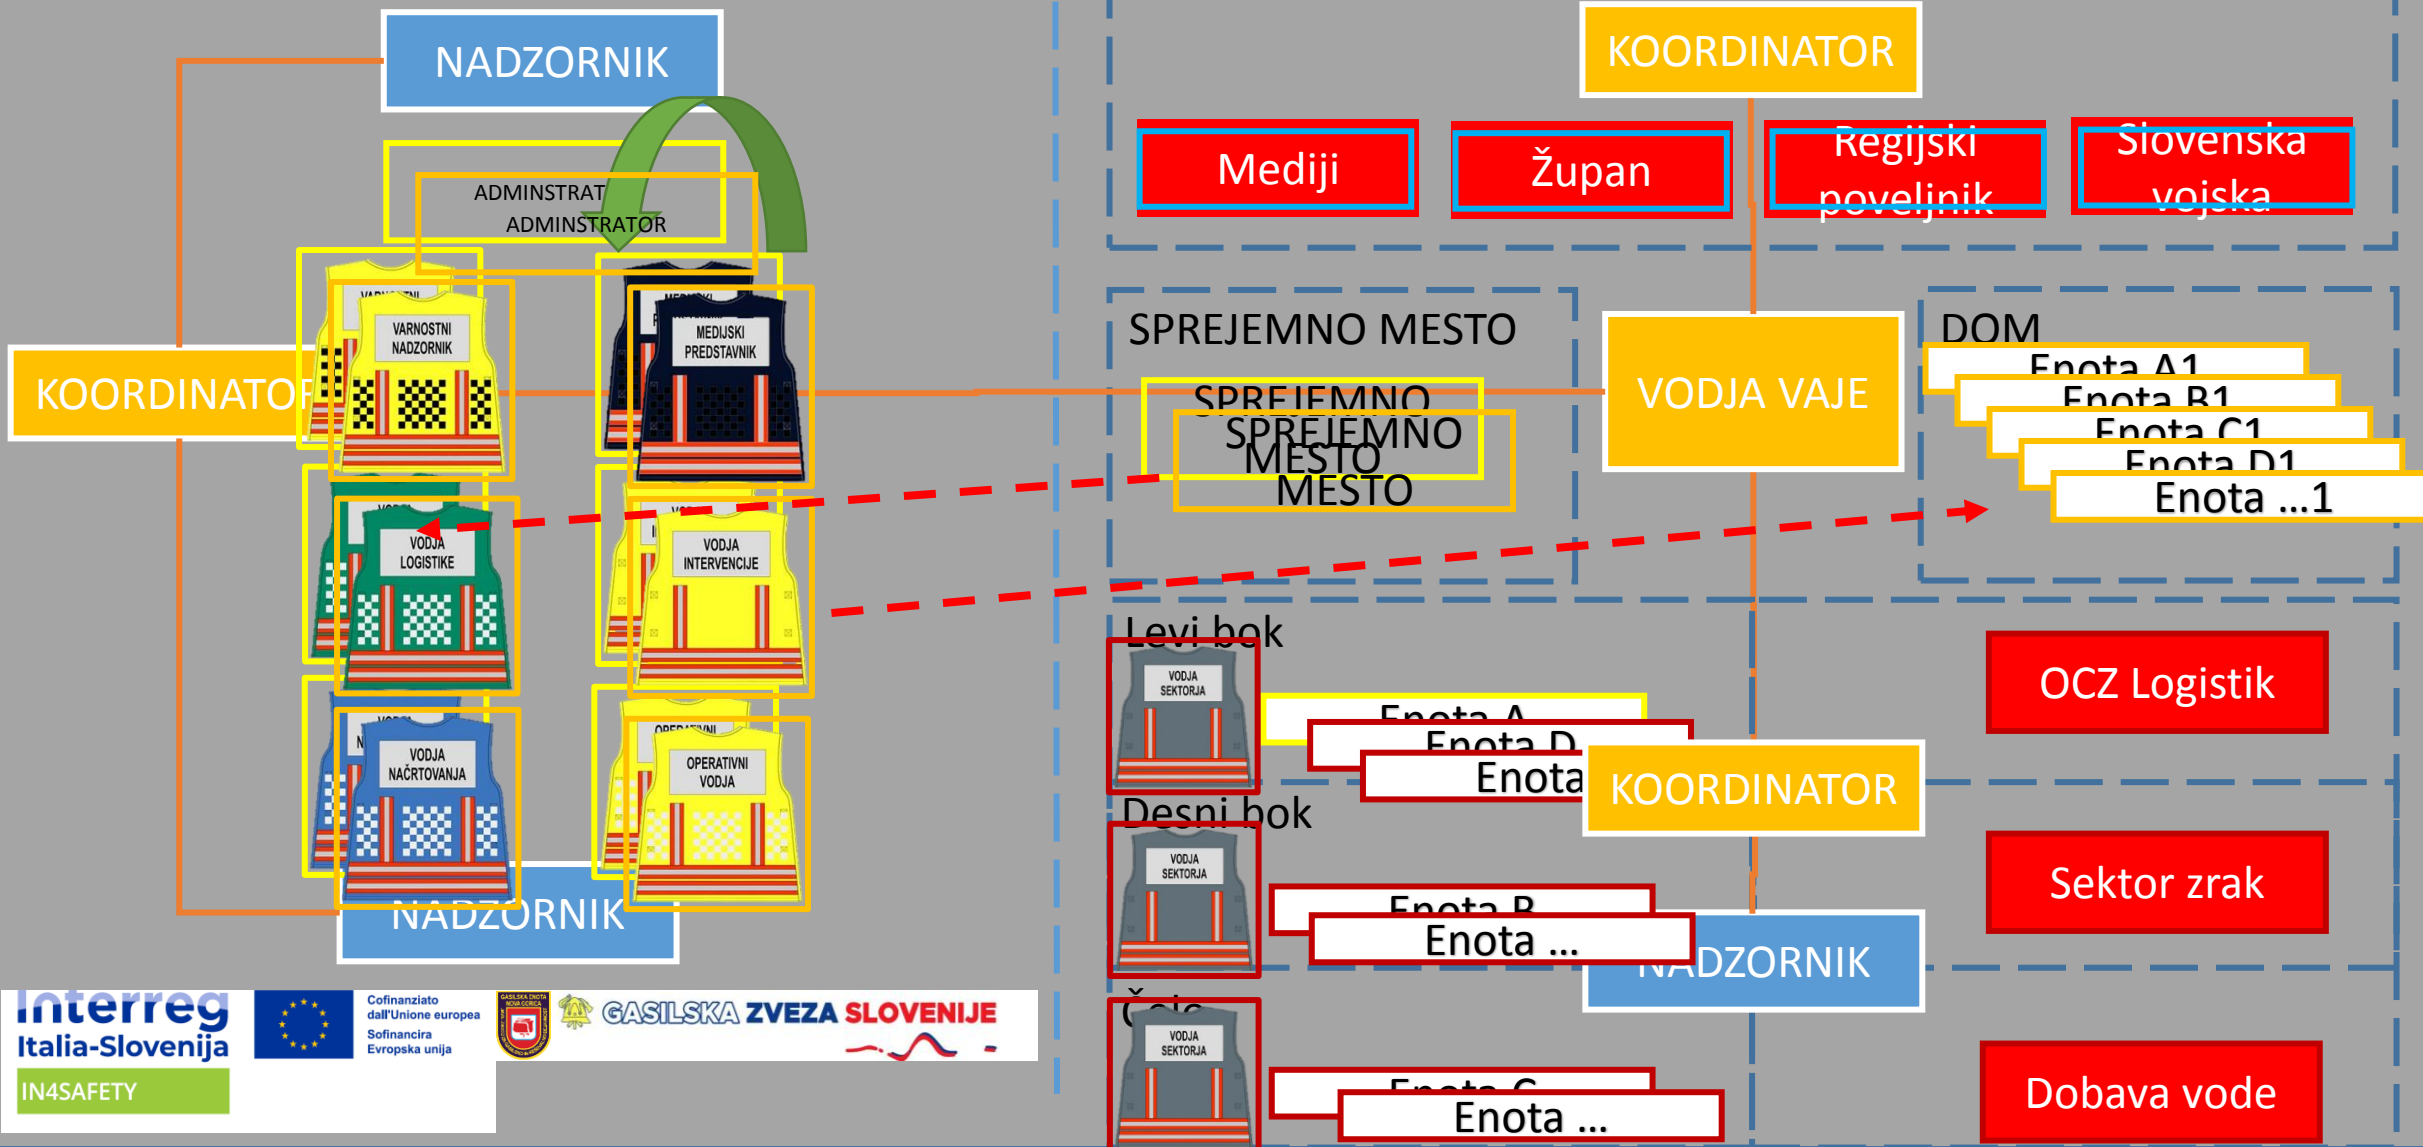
NADZORNIK

ADMINSTRAT
ADMINSTRATOR

KOORDINATOR

VARNOSTNI NADZORNIK

MEDIJSKI PREDSTAVNIK

VODJA LOGISTIKE

VODJA INTERVENCIJE

VODJA NAČRTOVANJA

OPERATIVNI VODJA

NADZORNIK

KOORDINATOR

Mediji

Župan

Regijski poveljnik

Slovenska vojska

SPREJEMNO MESTO

SPREJEMNO MESTO

SPREJEMNO MESTO

VODJA VAJE

DOM

Enota A1

Enota B1

Enota C1

Enota D1

Enota ...1

Levi bok

VODJA SEKTORJA

Enota A

Enota D

Enota

KOORDINATOR

OCZ Logistik

Desni bok

VODJA SEKTORJA

Enota B

Enota ...

NADZORNIK

Sektor zrak

Čelo

VODJA SEKTORJA

Enota C

Enota ...

Dobava vode

Interreg Italia-Slovenija
IN4SAFETY

Cofinanziato dall'Unione europea
Sofinancira Evropska unija

GASILSKA ZVEZA SLOVENIJE